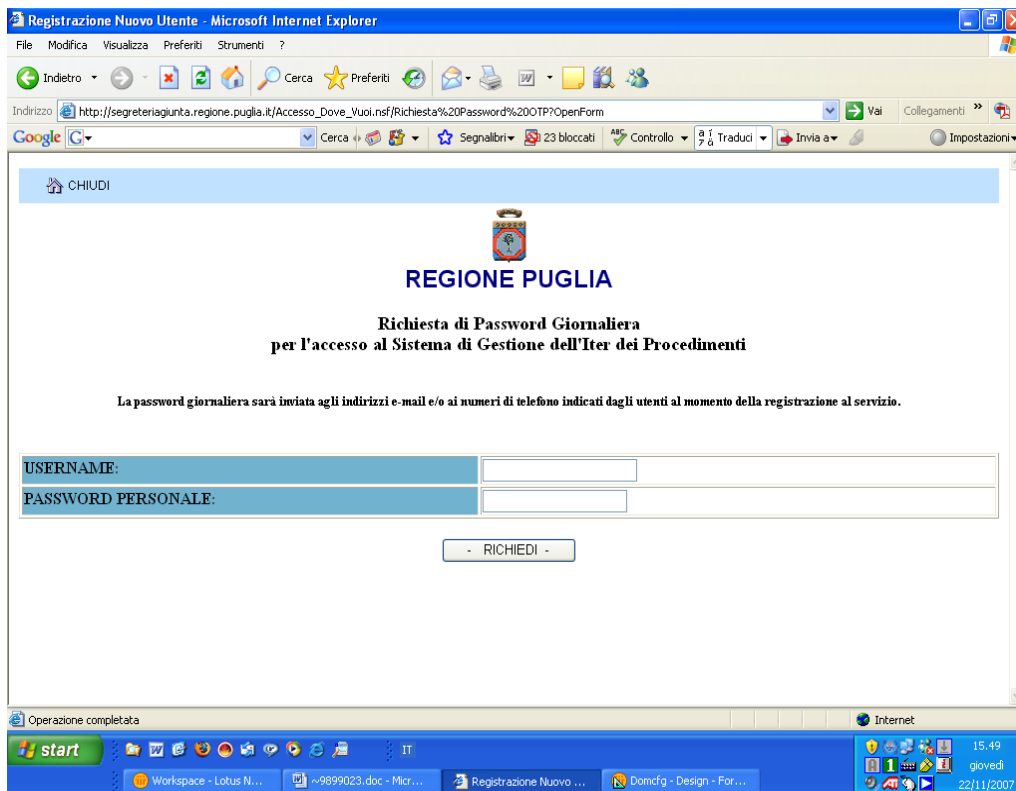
Registrazione Nuovo Utente - Microsoft Internet Explorer

File Modifica Visualizza Preferiti Strumenti ?

Indietro Cerca Preferiti

Indirizzo http://segreteriagiunta.regione.puglia.it/Accesso_Dove_Vuoi.nsf/Richiesta%20Password%20OTP?OpenForm Vai Collegamenti

Google G Cerca Segnalibri 23 bloccati Controllo Traduci Invia a Impostazioni

CHIUDI

REGIONE PUGLIA

Richiesta di Password Giornaliera
per l'accesso al Sistema di Gestione dell'Iter dei Procedimenti

La password giornaliera sarà inviata agli indirizzi e-mail e/o ai numeri di telefono indicati dagli utenti al momento della registrazione al servizio.

| USERNAME: | |
|---|---|
| PASSWORD PERSONALE: | |

- RICHIEDI -

Operazione completata

Internet

start IT

Workspace - Lotus N... ~9899023.doc - Micr... Registrazione Nuovo ... Domcfg - Design - For...

15.49
giovedì
22/11/2007